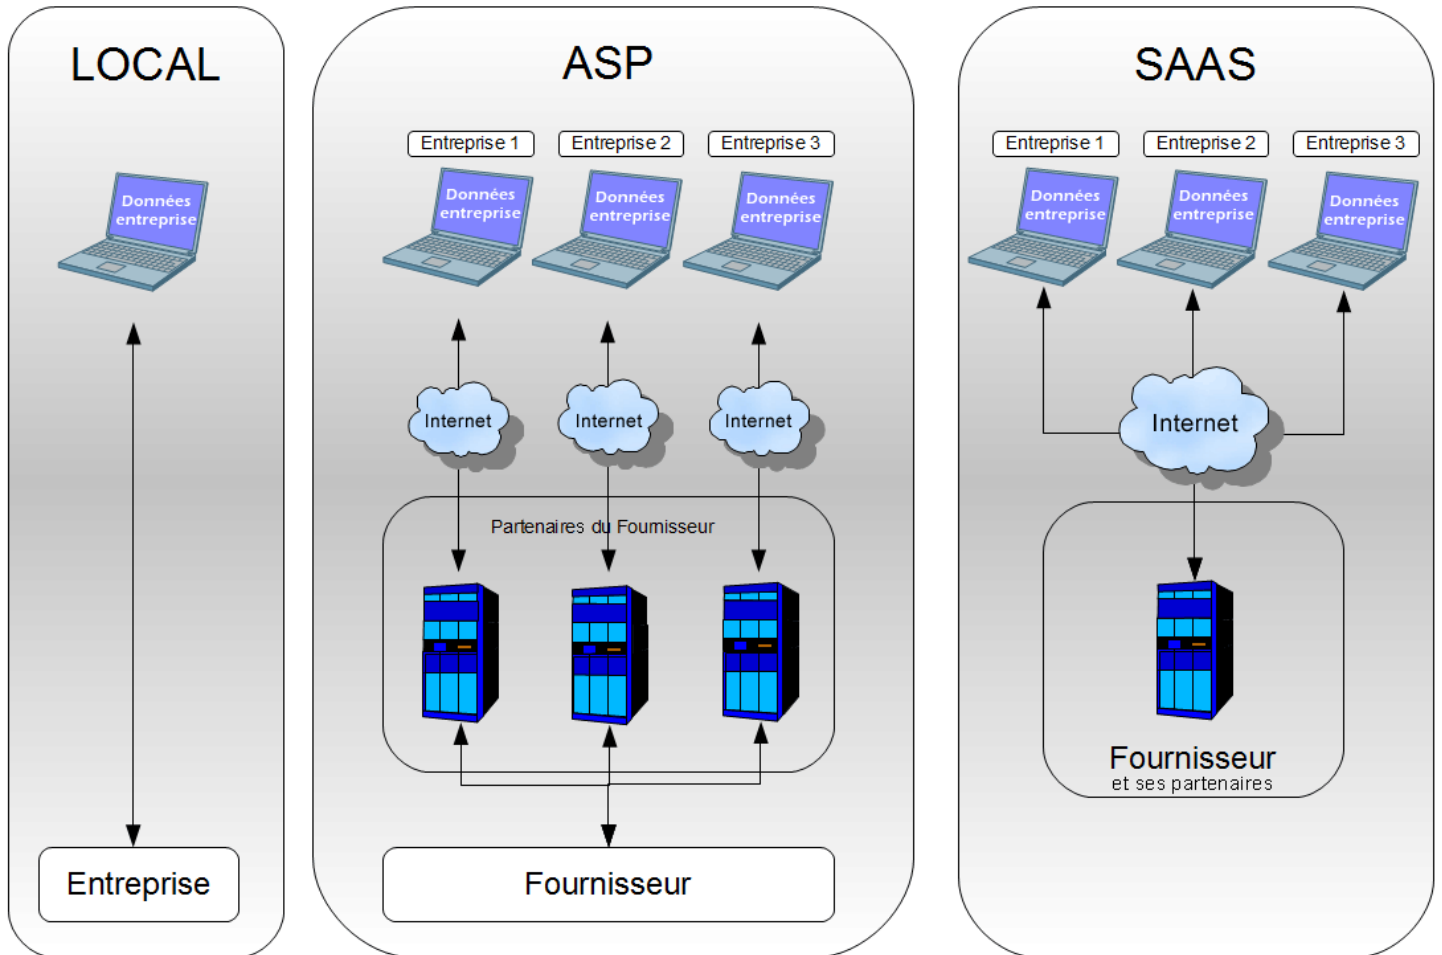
LOCAL

Données entreprise

Entreprise

ASP

Entreprise 1

Entreprise 2

Entreprise 3

Données entreprise

Données entreprise

Données entreprise

Internet

Internet

Internet

Partenaires du Fournisseur

Fournisseur

SAAS

Entreprise 1

Entreprise 2

Entreprise 3

Données entreprise

Données entreprise

Données entreprise

Internet

Fournisseur
et ses partenaires